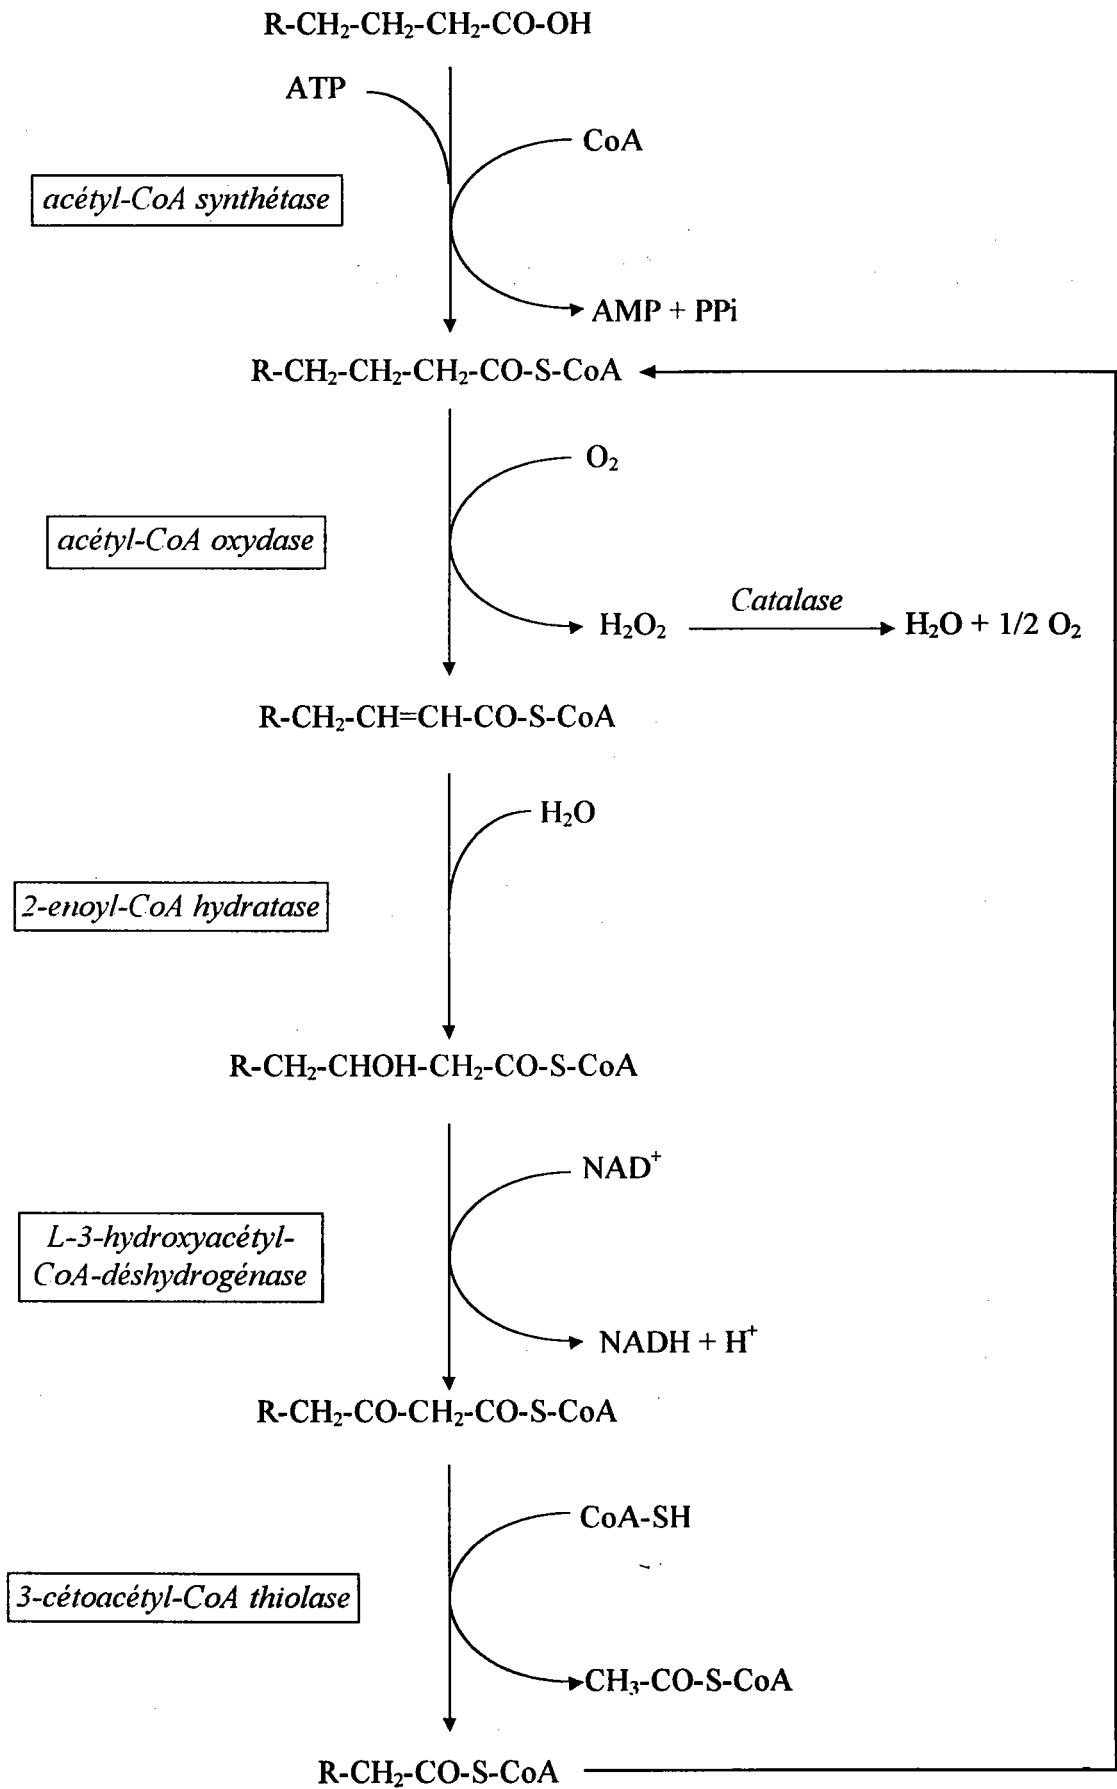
R-$CH_2$-$CH_2$-$CH_2$-CO-OH

ATP

CoA

acétyl-CoA synthétase

AMP + PPi

R-$CH_2$-$CH_2$-$CH_2$-CO-S-CoA

$O_2$

acétyl-CoA oxydase

$H_2O_2$ Catalase $H_2O$ + 1/2 $O_2$

R-$CH_2$-CH=CH-CO-S-CoA

$H_2O$

2-enoyl-CoA hydratase

R-$CH_2$-CHOH-$CH_2$-CO-S-CoA

$NAD^+$

L-3-hydroxyacétyl-CoA-déshydrogénase

NADH + $H^+$

R-$CH_2$-CO-$CH_2$-CO-S-CoA

CoA-SH

3-cétoacétyl-CoA thiolase

$CH_3$-CO-S-CoA

R-$CH_2$-CO-S-CoA